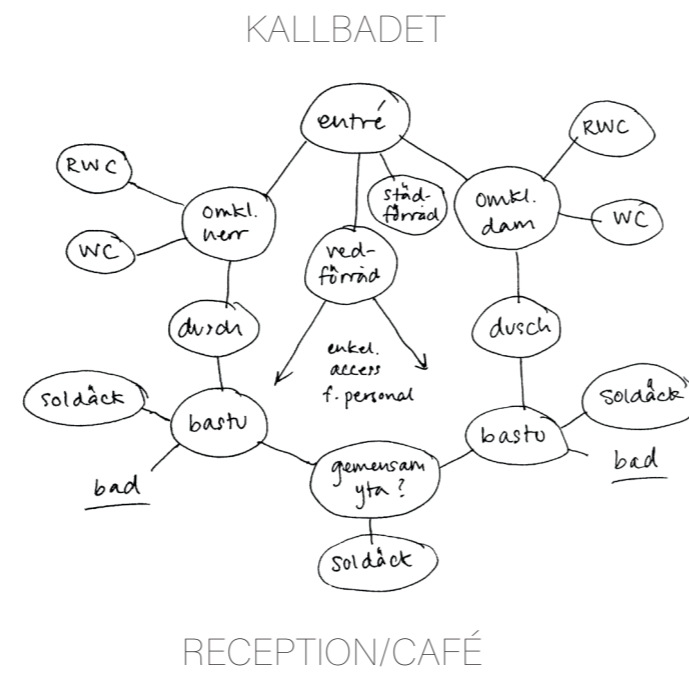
KALLBADET

entré

RWC

WC

omkl. herr

städförråd

omkl. dam

RWC

WC

vedförråd

dusch

dusch

enkel. access f. personal

soldäck

bastu

bastu

soldäck

bad

bad

gemensam yta ?

soldäck

RECEPTION/CAFÉ